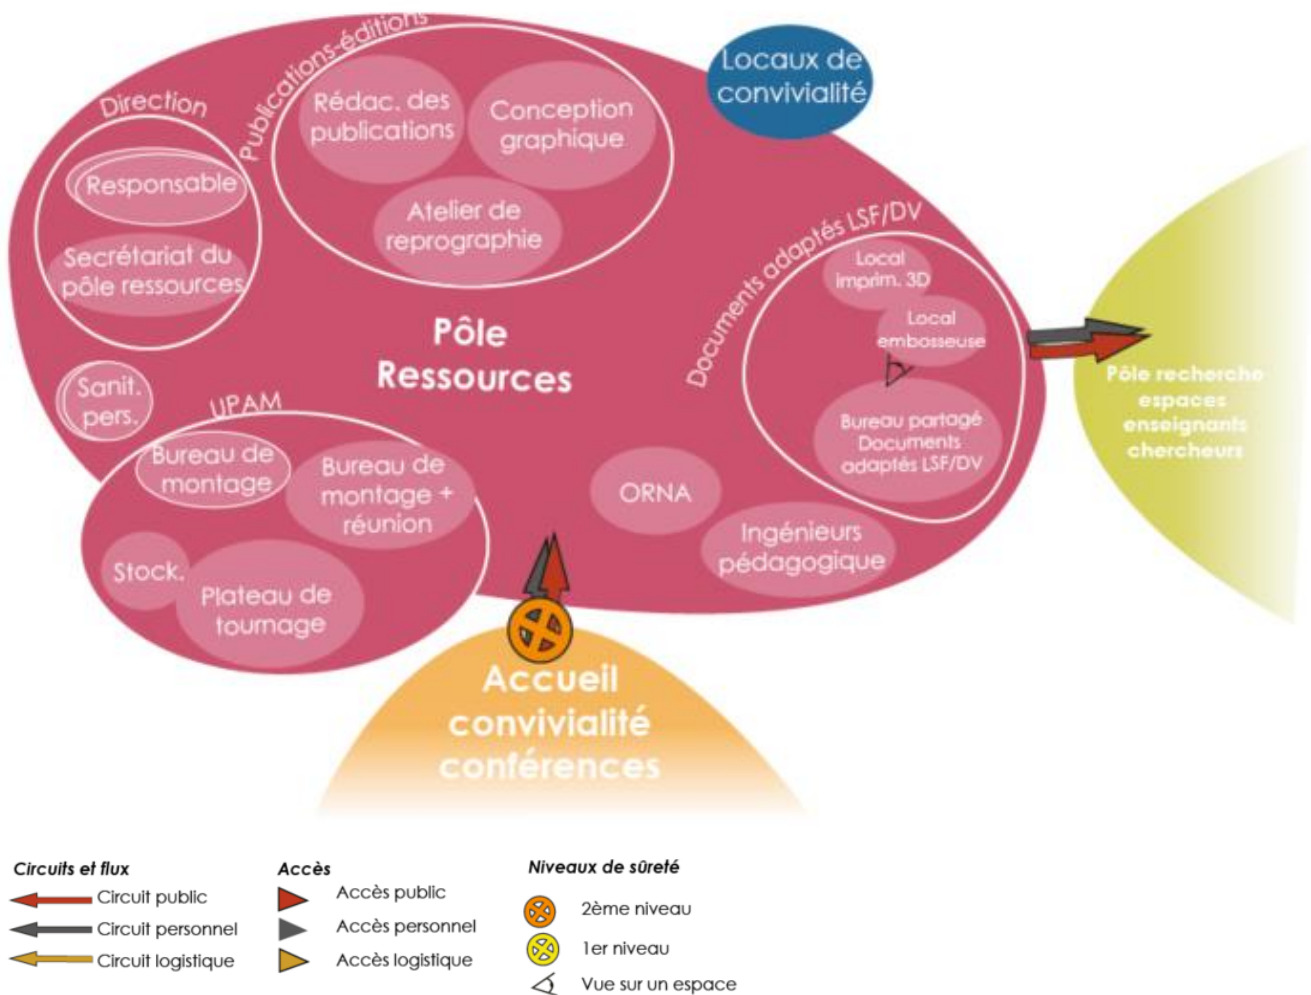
Locaux de convivialité

Direction

Responsable

Secrétariat du pôle ressources

Publications-éditions

Rédac. des publications

Conception graphique

Atelier de reprographie

Documents adaptés LSF/DV

Local imprim. 3D

Local embosseuse

Bureau partagé Documents adaptés LSF/DV

Pôle Ressources

Sanit. pers.

UPAM

Bureau de montage

Bureau de montage + réunion

Stock.

Plateau de tournage

ORNA

Ingénieurs pédagogique

Pôle recherche espaces enseignants chercheurs

Accueil convivialité conférences

Circuits et flux

Circuit public

Circuit personnel

Circuit logistique

Accès

Accès public

Accès personnel

Accès logistique

Niveaux de sûreté

2ème niveau

1er niveau

Vue sur un espace